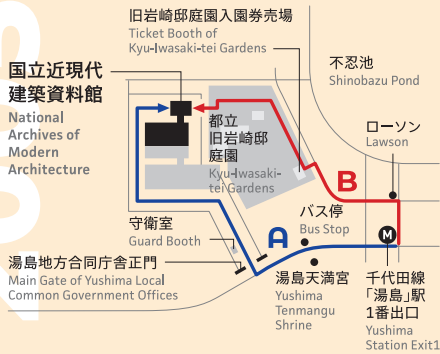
旧岩崎邸庭園入園券売場
Ticket Booth of Kyu-Iwasaki-tei Gardens

国立近現代建築資料館
National Archives of Modern Architecture

不忍池
Shinobazu Pond

都立旧岩崎邸庭園
Kyu-Iwasaki-tei Gardens

ローソン
Lawson

B

バス停
Bus Stop

A

M

守衛室
Guard Booth

湯島地方合同庁舎正門
Main Gate of Yushima Local Common Government Offices

湯島天満宮
Yushima Tenmangu Shrine

千代田線「湯島」駅1番出口
Yushima Station Exit1